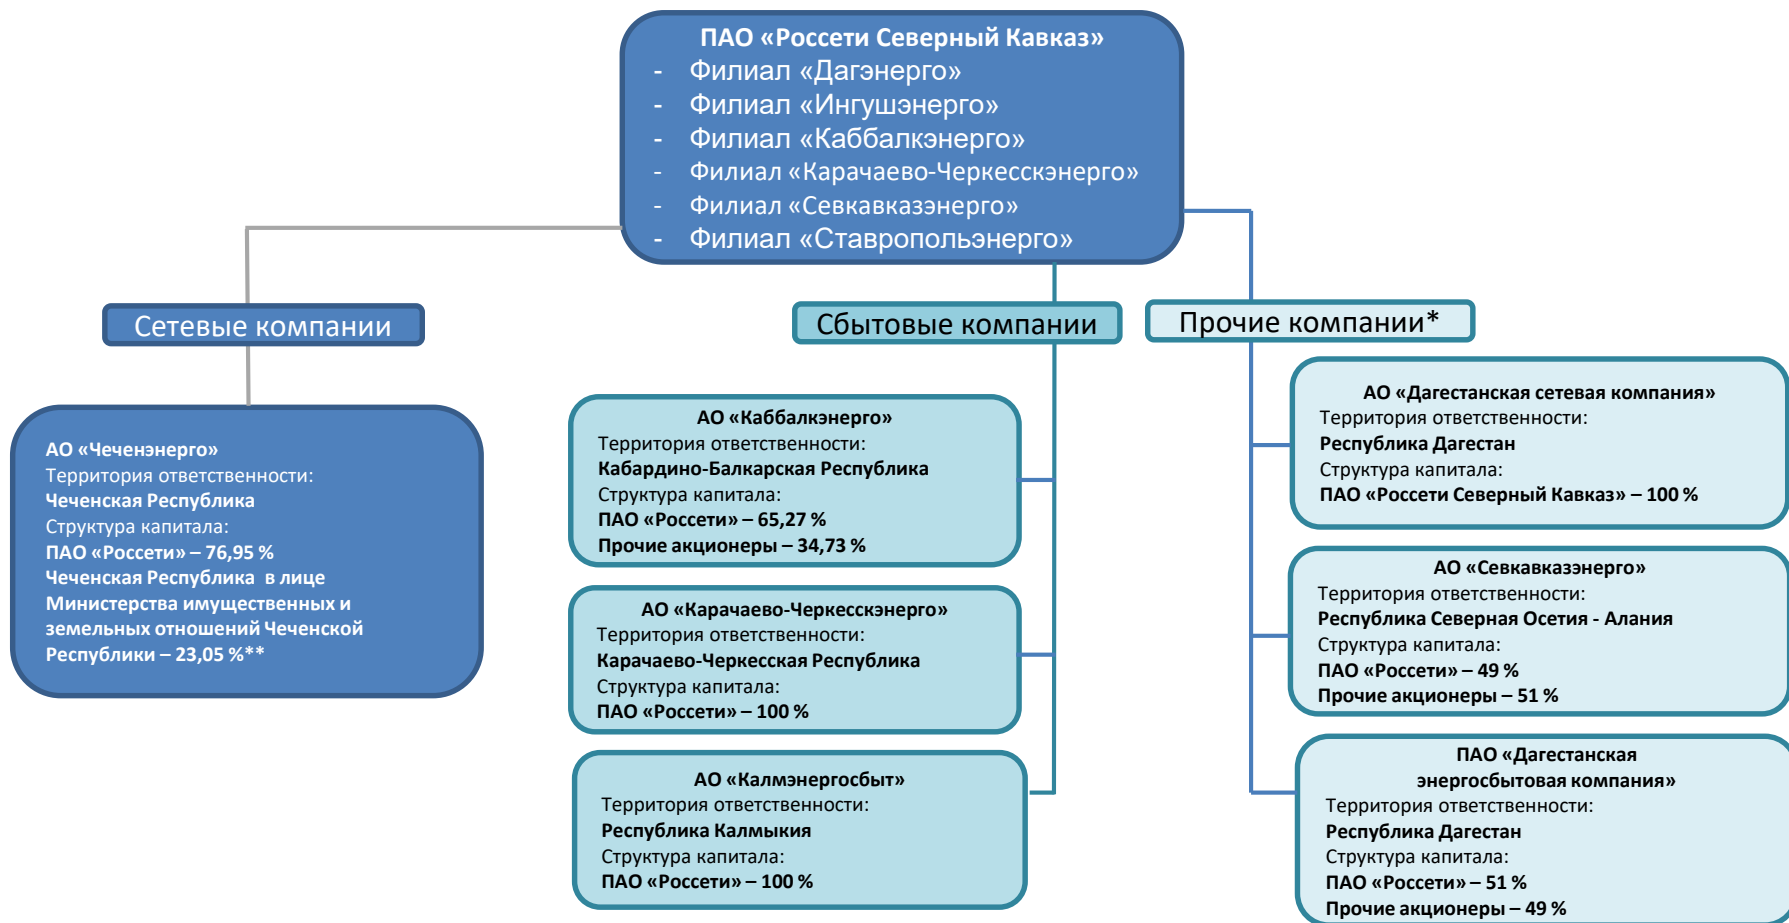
ПАО «Россети Северный Кавказ»
- Филиал «Дагэнерго»
- Филиал «Ингушэнерго»
- Филиал «Каббалкэнерго»
- Филиал «Карачаево-Черкесскэнерго»
- Филиал «Севкавказэнерго»
- Филиал «Ставропольэнерго»

Сетевые компании

АО «Чеченэнерго»
Территория ответственности:
Чеченская Республика
Структура капитала:
ПАО «Россети» – 76,95 %
Чеченская Республика в лице Министерства имущественных и земельных отношений Чеченской Республики – 23,05 %**

Сбытовые компании

АО «Каббалкэнерго»
Территория ответственности:
Кабардино-Балкарская Республика
Структура капитала:
ПАО «Россети» – 65,27 %
Прочие акционеры – 34,73 %

АО «Карачаево-Черкесскэнерго»
Территория ответственности:
Карачаево-Черкесская Республика
Структура капитала:
ПАО «Россети» – 100 %

АО «Калмэнергосбыт»
Территория ответственности:
Республика Калмыкия
Структура капитала:
ПАО «Россети» – 100 %

Прочие компании*

АО «Дагестанская сетевая компания»
Территория ответственности:
Республика Дагестан
Структура капитала:
ПАО «Россети Северный Кавказ» – 100 %

АО «Севкавказэнерго»
Территория ответственности:
Республика Северная Осетия - Алания
Структура капитала:
ПАО «Россети» – 49 %
Прочие акционеры – 51 %

ПАО «Дагестанская энергосбытовая компания»
Территория ответственности:
Республика Дагестан
Структура капитала:
ПАО «Россети» – 51 %
Прочие акционеры – 49 %